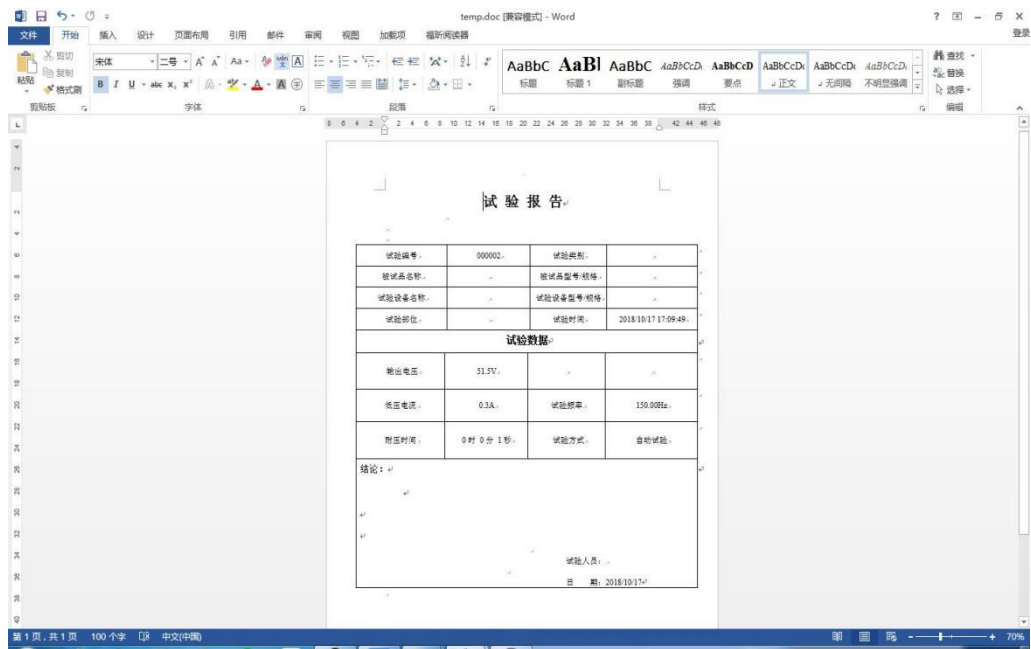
temp.doc [兼容模式] - Word

? 登录

文件 开始 插入 设计 页面布局 引用 邮件 审阅 视图 加载项 福昕阅读器

剪切 复制 格式刷 粘贴 剪贴板

宋体 二号 字体

段落

AaBbC 标题 AaBl 标题 1 AaBbC 副标题 AaBbCcD 强调 AaBbCcD 要点 AaBbCcD 正文 AaBbCcD 无间隔 AaBbCcD 不明显强调

样式

查找 替换 选择 编辑

试 验 报 告

| 试验编号 | 000002 | 试验类别 | |
|---|---|---|---|
| 被试品名称 | | 被试品型号/规格 | |
| 试验设备名称 | | 试验设备型号/规格 | |
| 试验部位 | | 试验时间 | 2018/10/17 17:09:49 |

试验数据

| 输出电压 | 51.5V | | |
|---|---|---|---|
| 纸压电流 | 0.3A | 试验频率 | 150.00Hz |
| 耐压时间 | 0 时 0 分 1 秒 | 试验方式 | 自动试验 |

结论：

试验人员：

日 期：2018/10/17

第1页，共1页 100 个字 中文(中国) 70%